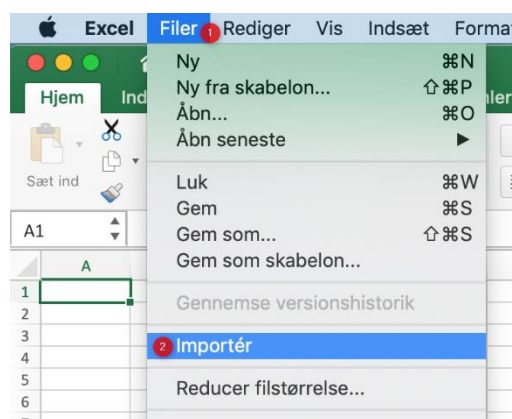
Excel Filer 1 Rediger Vis Indsæt Forma

Hjem Ind

Sæt ind

A1

A

1
2
3
4
5
6

Ny ⌘N
Ny fra skabelon... ⇧⌘P
Åbn... ⌘O
Åbn seneste ▶

Luk ⌘W
Gem ⌘S
Gem som... ⇧⌘S
Gem som skabelon...

Gennemse versionshistorik

2 Importér

Reducer filstørrelse...